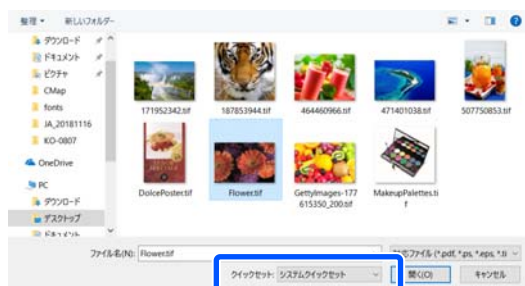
整理 ▾　新しいフォルダー

ダウンロード
ドキュメント
ピクチャ
CMap
fonts
JA_20181116
KO-0807
OneDrive
PC
ダウンロード
デスクトップ
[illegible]

171952342.tif
187853944.tif
464460966.tif
471401038.tif
507750853.tif
DolcePoster.tif
Flower.tif
GettyImages-177615350_200.tif
MakeupPalettes.tif

ファイル名(N): Flower.tif
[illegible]ファイル (*.pdf, *.ps, *.eps, *.ti
クイックセット: システムクイックセット
開く(O)
キャンセル